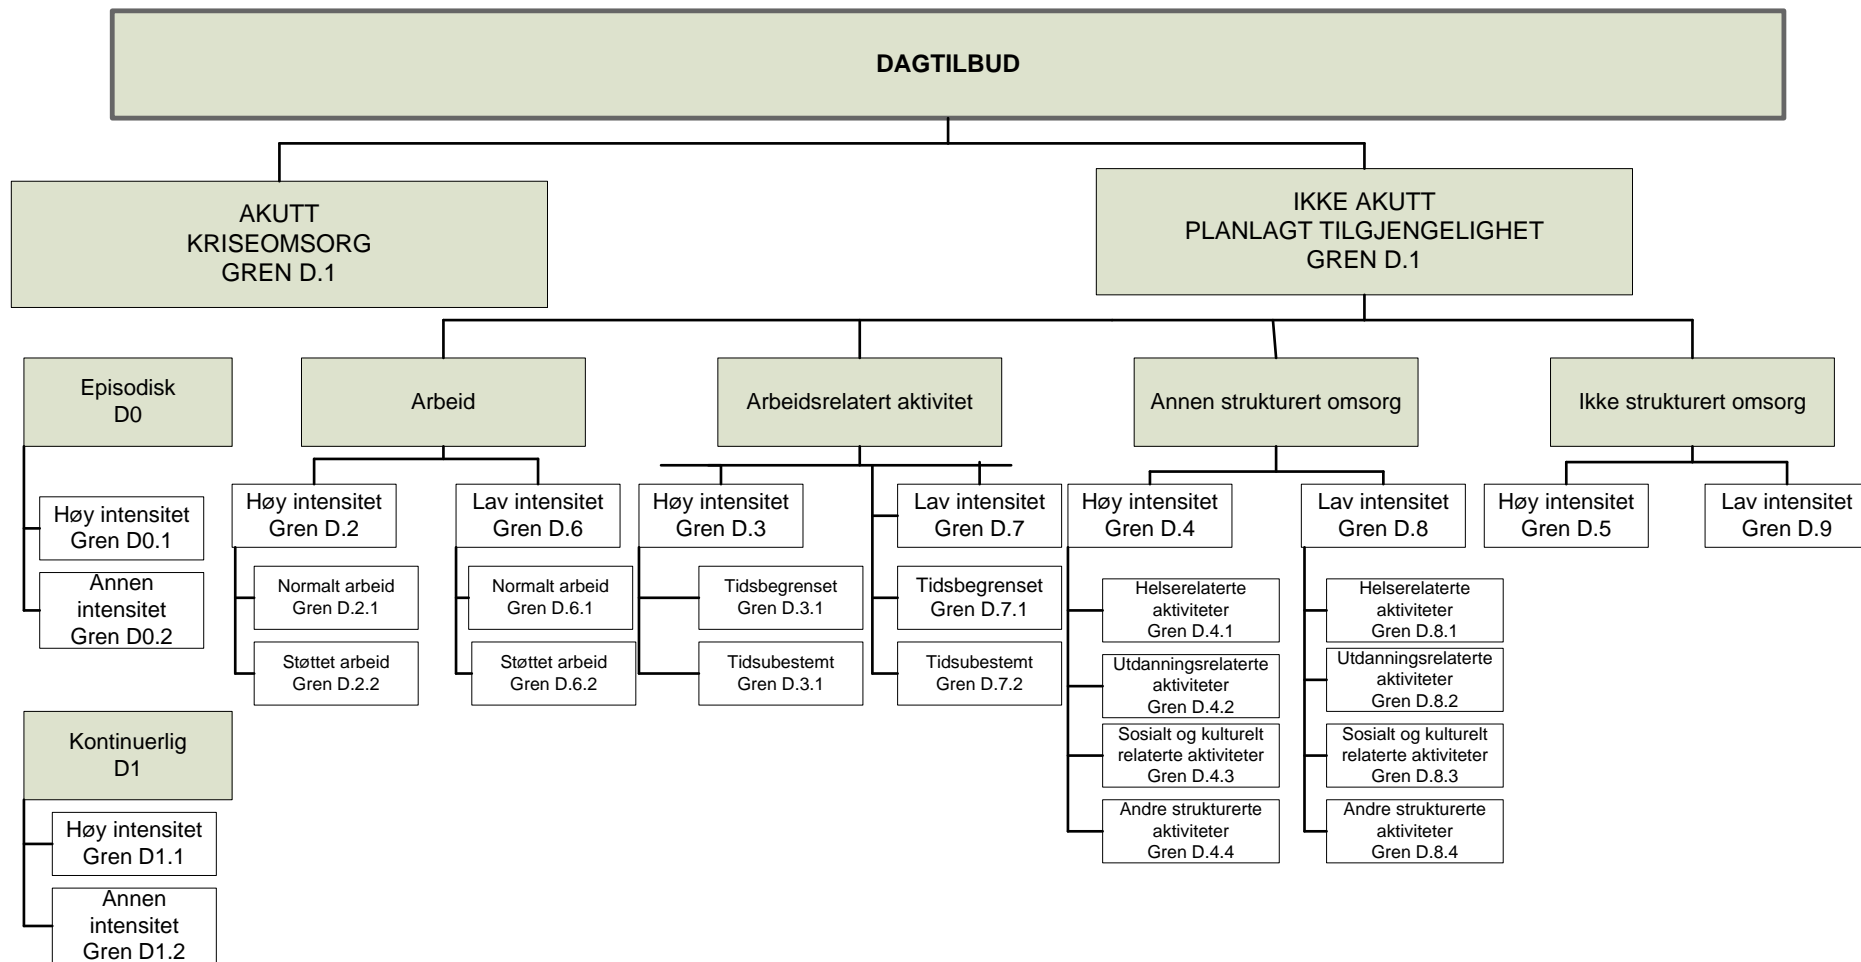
DAGTILBUD

AKUTT
KRISEOMSORG
GREN D.1

IKKE AKUTT
PLANLAGT TILGJENGELIGHET
GREN D.1

Episodisk
D0

Høy intensitet
Gren D0.1

Annen intensitet
Gren D0.2

Kontinuerlig
D1

Høy intensitet
Gren D1.1

Annen intensitet
Gren D1.2

Arbeid

Høy intensitet
Gren D.2

Normalt arbeid
Gren D.2.1

Støttet arbeid
Gren D.2.2

Lav intensitet
Gren D.6

Normalt arbeid
Gren D.6.1

Støttet arbeid
Gren D.6.2

Arbeidsrelatert aktivitet

Høy intensitet
Gren D.3

Tidsbegrenset
Gren D.3.1

Tidsubestemt
Gren D.3.1

Lav intensitet
Gren D.7

Tidsbegrenset
Gren D.7.1

Tidsubestemt
Gren D.7.2

Annen strukturert omsorg

Høy intensitet
Gren D.4

Helserelaterte aktiviteter
Gren D.4.1

Utdanningsrelaterte aktiviteter
Gren D.4.2

Sosialt og kulturelt relaterte aktiviteter
Gren D.4.3

Andre strukturerte aktiviteter
Gren D.4.4

Lav intensitet
Gren D.8

Helserelaterte aktiviteter
Gren D.8.1

Utdanningsrelaterte aktiviteter
Gren D.8.2

Sosialt og kulturelt relaterte aktiviteter
Gren D.8.3

Andre strukturerte aktiviteter
Gren D.8.4

Ikke strukturert omsorg

Høy intensitet
Gren D.5

Lav intensitet
Gren D.9